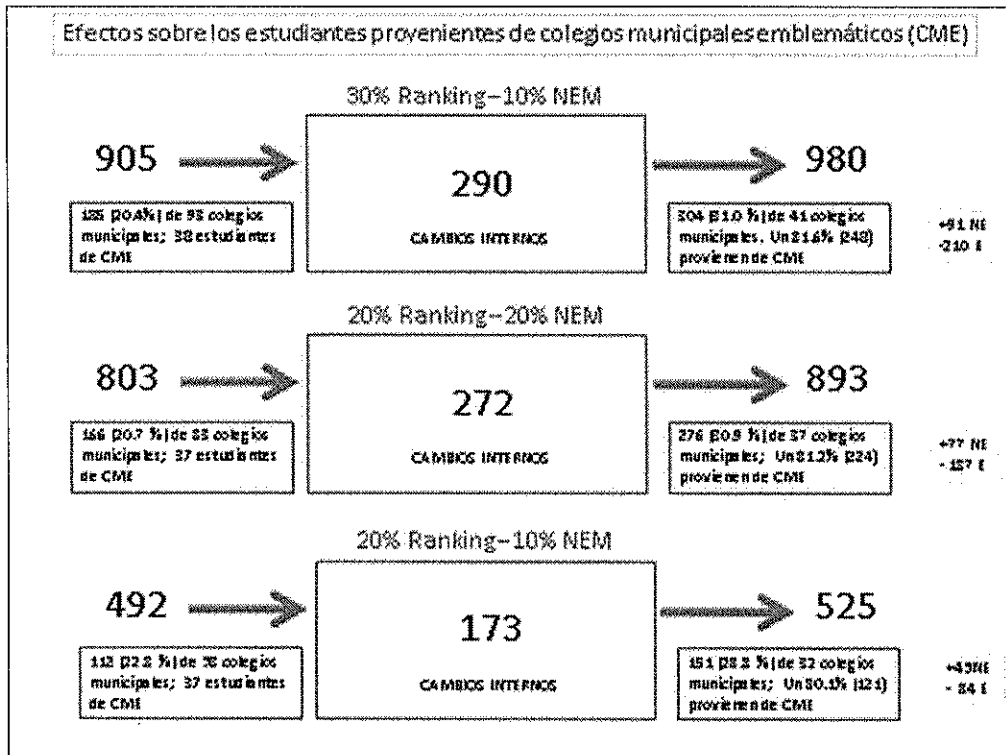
Efectos sobre los estudiantes provenientes de colegios municipales emblemáticos (CME)

30% Ranking–10% NEM

905

125 (20.4%) de 93 colegios municipales; 38 estudiantes de CME

290

CAMBIOS INTERNOS

980

304 (31.0 %) de 41 colegios municipales. Un 81.6% (248) proviene de CME

+91 NE
-210 E

20% Ranking–20% NEM

803

166 (20.7 %) de 85 colegios municipales; 37 estudiantes de CME

272

CAMBIOS INTERNOS

893

276 (30.9 %) de 37 colegios municipales; Un 81.2% (224) proviene de CME

+77 NE
-157 E

20% Ranking–10% NEM

492

112 (22.8 %) de 78 colegios municipales; 37 estudiantes de CME

173

CAMBIOS INTERNOS

525

151 (28.8 %) de 32 colegios municipales; Un 80.1% (121) proviene de CME

+43NE
-84 E